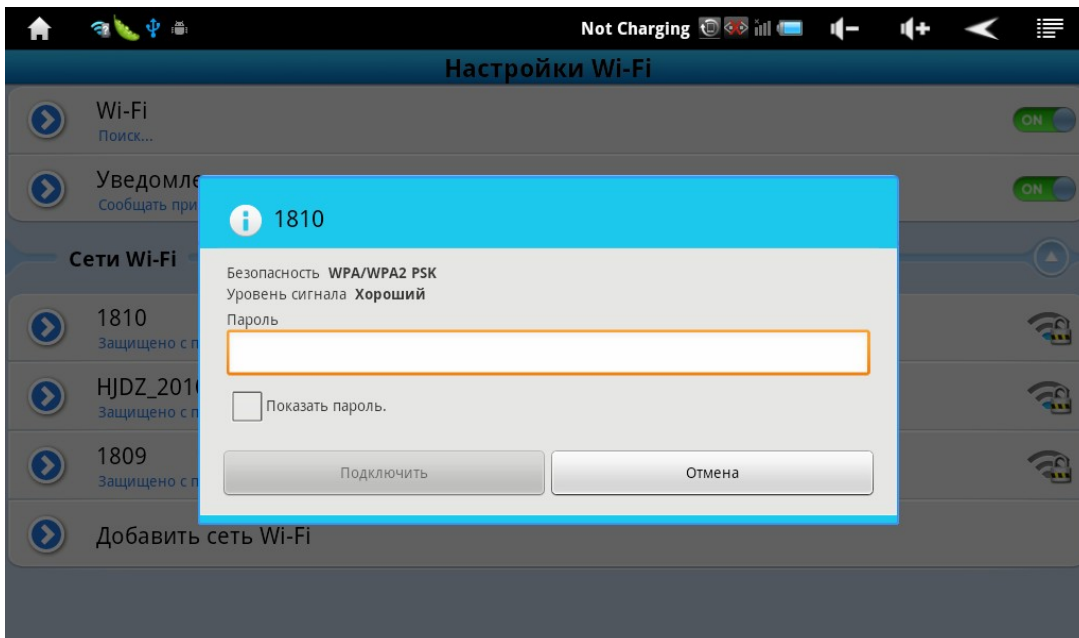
Not Charging

Настройки Wi-Fi

Wi-Fi
Поиск...

ON

Уведомле
Сообщать при

ON

Сети Wi-Fi

1810
Защищено с п

HJDZ_201
Защищено с п

1809
Защищено с п

Добавить сеть Wi-Fi

1810

Безопасность WPA/WPA2 PSK
Уровень сигнала Хороший
Пароль

Показать пароль.

Подключить

Отмена